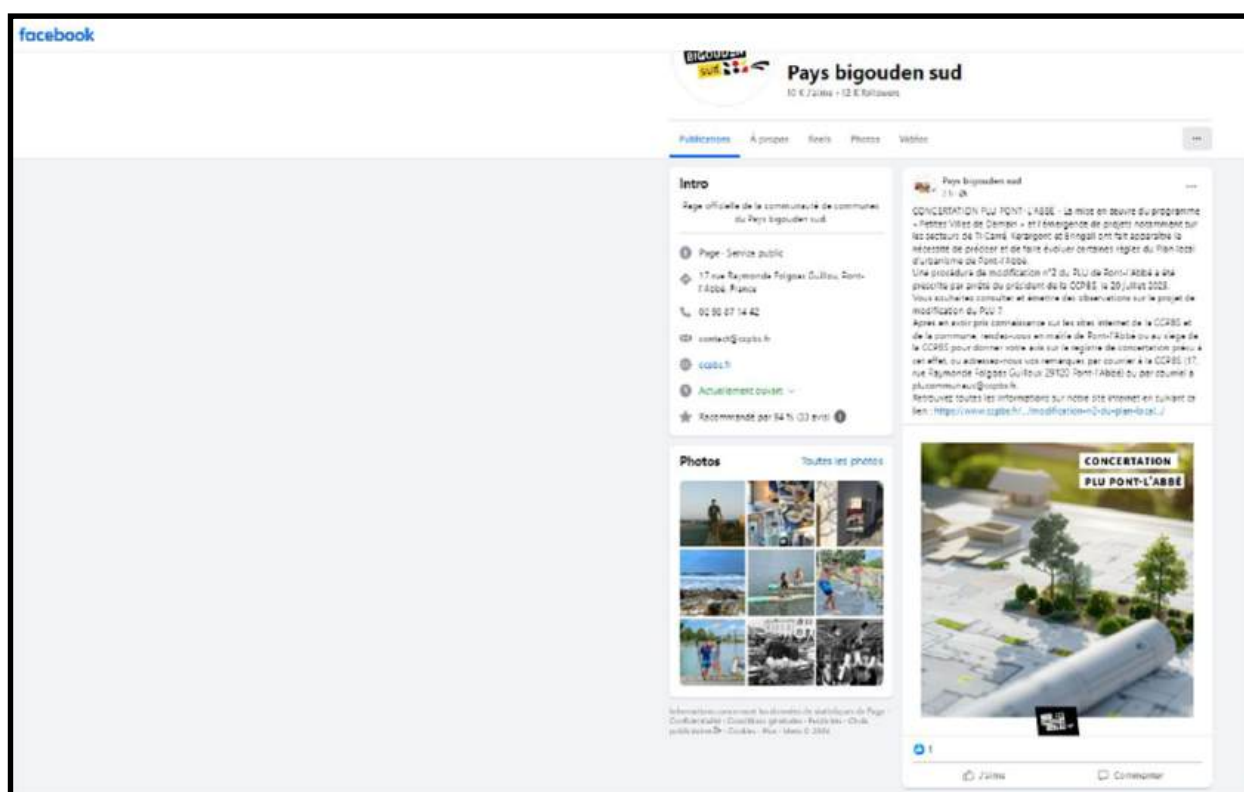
facebook

BIGOUDEN SUD

Pays bigouden sud

10 K J'aime • 12 K followers

Publications À propos Reels Photos Vidéos

...

Intro

Page officielle de la communauté de communes du Pays bigouden sud.

Page · Service public

17 rue Raymonde Folgoas Guillou, Pont-l'Abbé, France

02 98 87 14 42

contact@ccpbs.fr

ccpbs.fr

Actuellement ouvert

Recommandé par 94 % (33 avis)

Photos

Toutes les photos

Informations concernant les données de statistiques de Page · Confidentialité · Conditions générales · Publicités · Choix publicitaires · Cookies · Plus · Meta © 2024

Pays bigouden sud
2 h ·

...

CONCERTATION PLU PONT-L'ABBÉ - La mise en œuvre du programme « Petites Villes de Demain » et l'émergence de projets notamment sur les secteurs de Ti Carré, Kerargont et Bringall ont fait apparaître la nécessité de préciser et de faire évoluer certaines règles du Plan local d'urbanisme de Pont-l'Abbé.
Une procédure de modification n°2 du PLU de Pont-l'Abbé a été prescrite par arrêté du président de la CCPBS, le 29 juillet 2023.
Vous souhaitez consulter et émettre des observations sur le projet de modification du PLU ?
Après en avoir pris connaissance sur les sites internet de la CCPBS et de la commune, rendez-vous en mairie de Pont-l'Abbé ou au siège de la CCPBS pour donner votre avis sur le registre de concertation prévu à cet effet, ou adressez-nous vos remarques par courrier à la CCPBS (17, rue Raymonde Folgoas Guillou 29120 Pont-l'Abbé) ou par courriel à plucommunaux@ccpbs.fr.
Retrouvez toutes les informations sur notre site internet en suivant ce lien : https://www.ccpbs.fr/.../modification-n2-du-plan-local.../

CONCERTATION
PLU PONT-L'ABBÉ

1

J'aime

Commenter